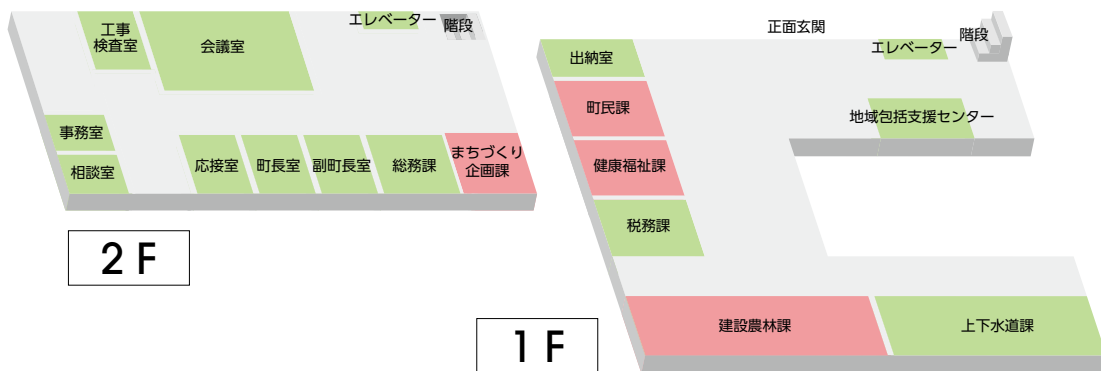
工事検査室
会議室
エレベーター
階段
事務室
相談室
応接室
町長室
副町長室
総務課
まちづくり企画課
2F

正面玄関
階段
出納室
エレベーター
町民課
地域包括支援センター
健康福祉課
税務課
建設農林課
上下水道課
1F